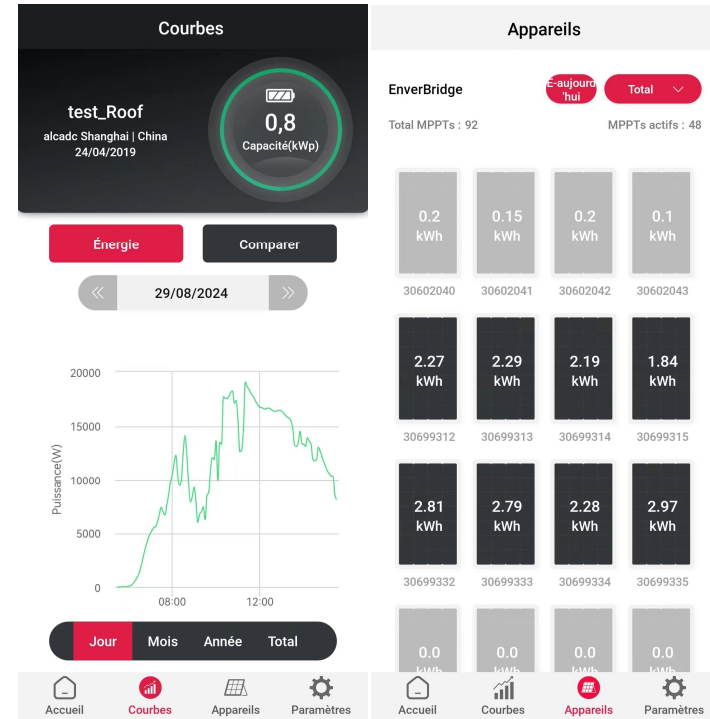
Courbes

test_Roof
alcadc Shanghai | China
24/04/2019

0,8
Capacité(kWp)

Énergie
Comparer

«
29/08/2024
»

20000
15000
10000
5000
0
Puissance(W)
08:00
12:00

Jour
Mois
Année
Total

Accueil
Courbes
Appareils
Paramètres

Appareils

EnverBridge
E-aujourd'hui
Total

Total MPPTs : 92
MPPTs actifs : 48

0.2 kWh
30602040
0.15 kWh
30602041
0.2 kWh
30602042
0.1 kWh
30602043

2.27 kWh
30699312
2.29 kWh
30699313
2.19 kWh
30699314
1.84 kWh
30699315

2.81 kWh
30699332
2.79 kWh
30699333
2.28 kWh
30699334
2.97 kWh
30699335

0.0 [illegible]
0.0 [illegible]
0.0 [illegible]
0.0 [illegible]

Accueil
Courbes
Appareils
Paramètres